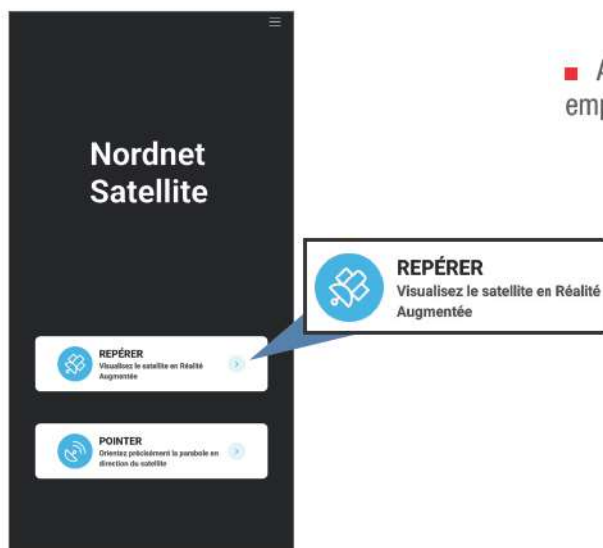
Nordnet Satellite

REPÉRER
Visualisez le satellite en Réalité Augmentée

POINTER
Orientez précisément la parabole en direction du satellite

REPÉRER
Visualisez le satellite en Réalité Augmentée

A
emp